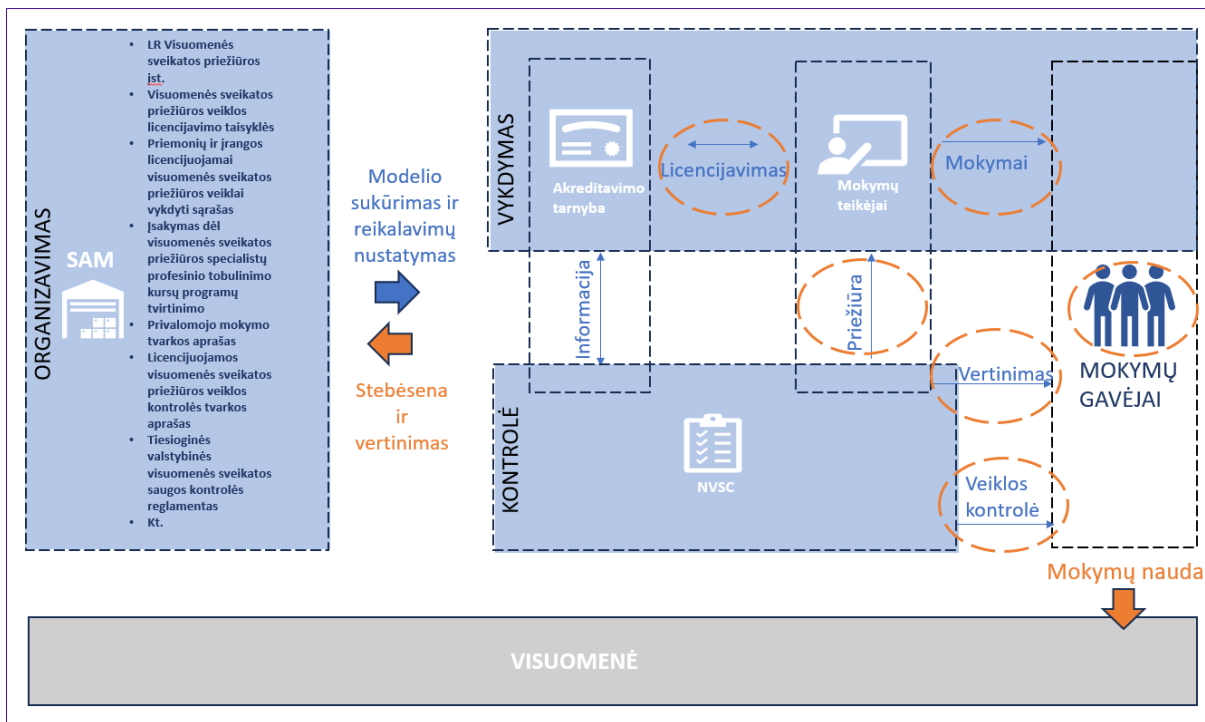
ORGANIZAVIMAS

SAM

- LR Visuomenės sveikatos priežiūros įst.
- Visuomenės sveikatos priežiūros veiklos licencijavimo taisyklės
- Priemonių ir įrangos licencijuojamai visuomenės sveikatos priežiūros veiklai vykdyti sąrašas
- Įsakymas dėl visuomenės sveikatos priežiūros specialistų profesinio tobulinimo kursų programų tvirtinimo
- Privalomojo mokymo tvarkos aprašas
- Licencijuojamos visuomenės sveikatos priežiūros veiklos kontrolės tvarkos aprašas
- Tiesioginės valstybinės visuomenės sveikatos saugos kontrolės reglamentas
- Kt.

Modelio sukūrimas ir reikalavimų nustatymas

Stebėsena ir vertinimas

VYKDYMAS

Akreditavimo tarnyba

Licencijavimas

Mokymų teikėjai

Mokymai

Informacija

Priežiūra

MOKYMŲ GAVĖJAI

Vertinimas

KONTROLĖ

NVSC

Veiklos kontrolė

Mokymų nauda

VISUOMENĖ